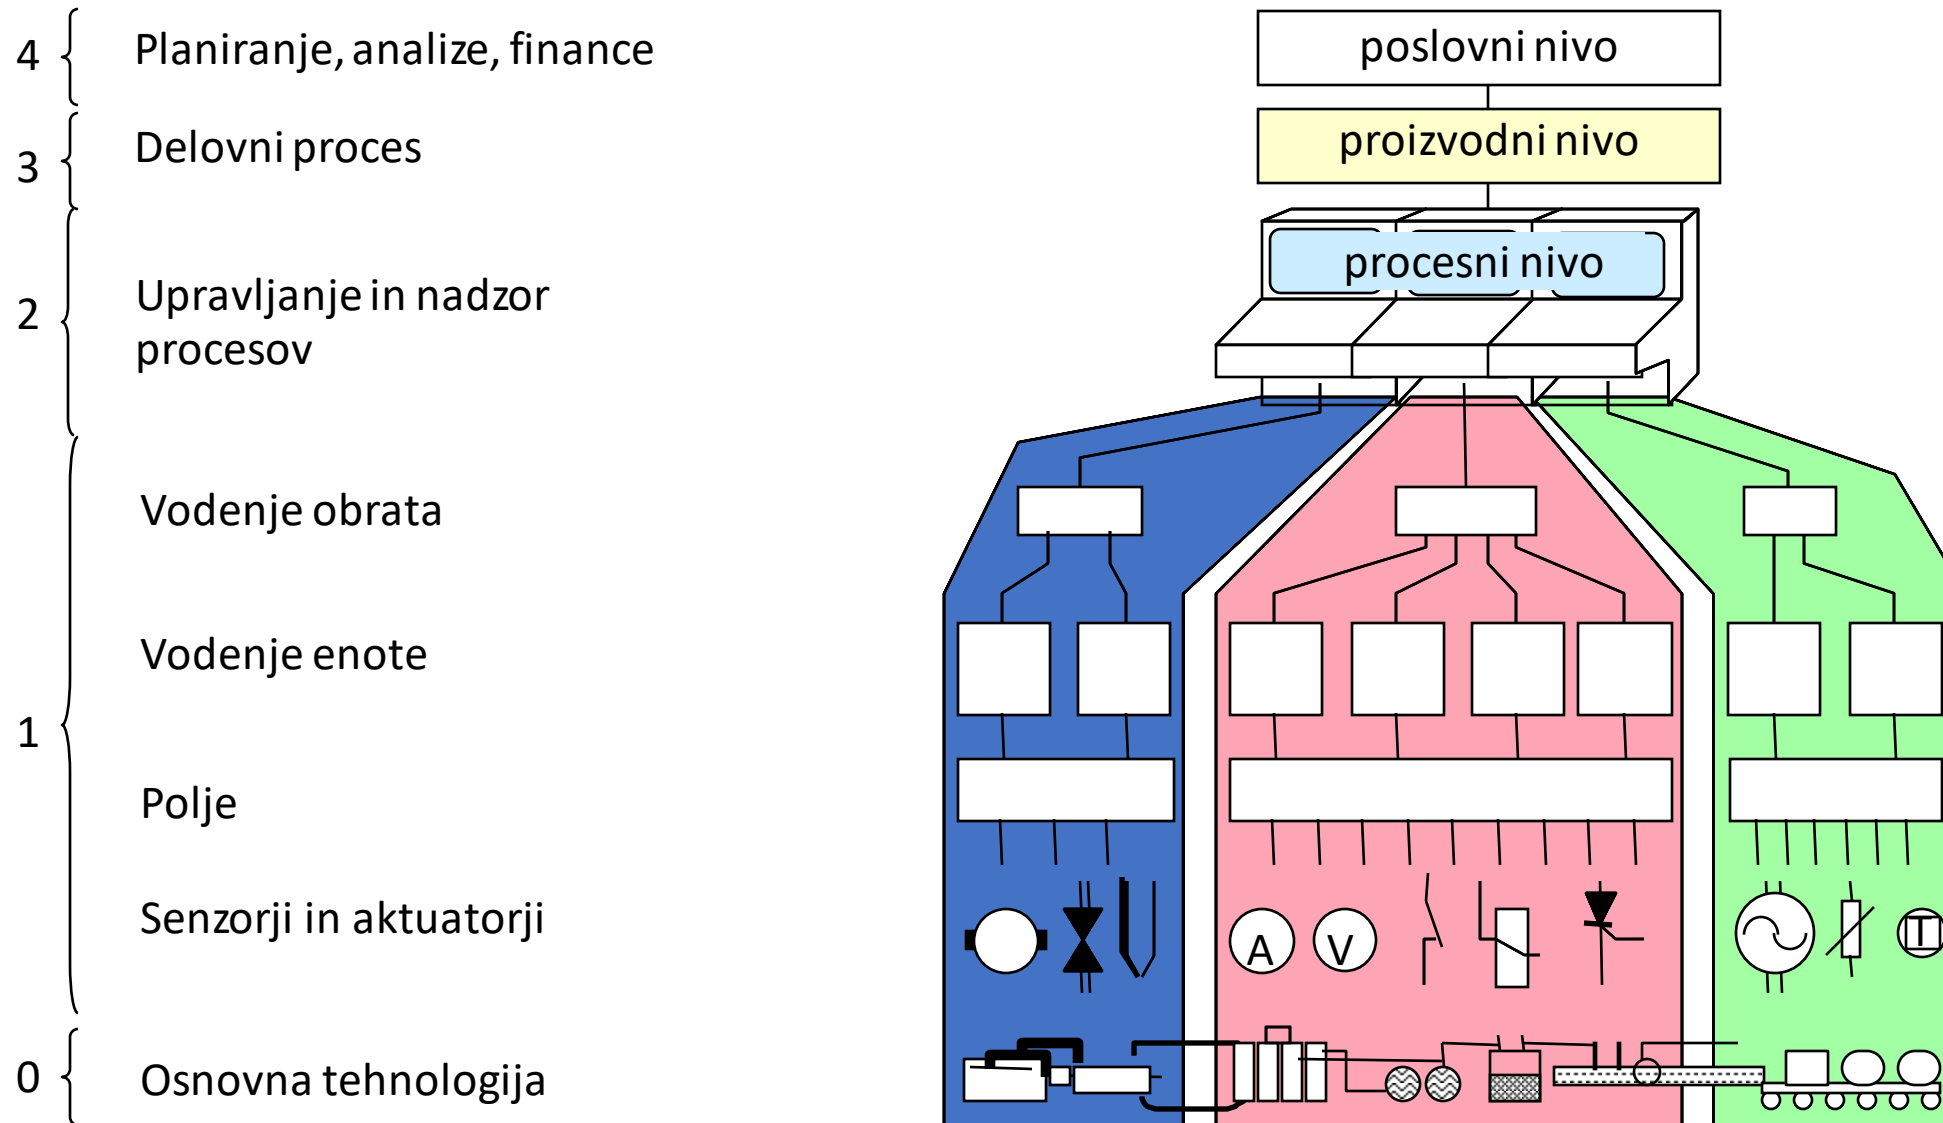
4 Planiranje, analize, finance

3 Delovni proces

2 Upravljanje in nadzor procesov

1 Vodenje obrata

Vodenje enote

Polje

Senzorji in aktuatorji

0 Osnovna tehnologija

poslovni nivo

proizvodni nivo

procesni nivo

A

V

T